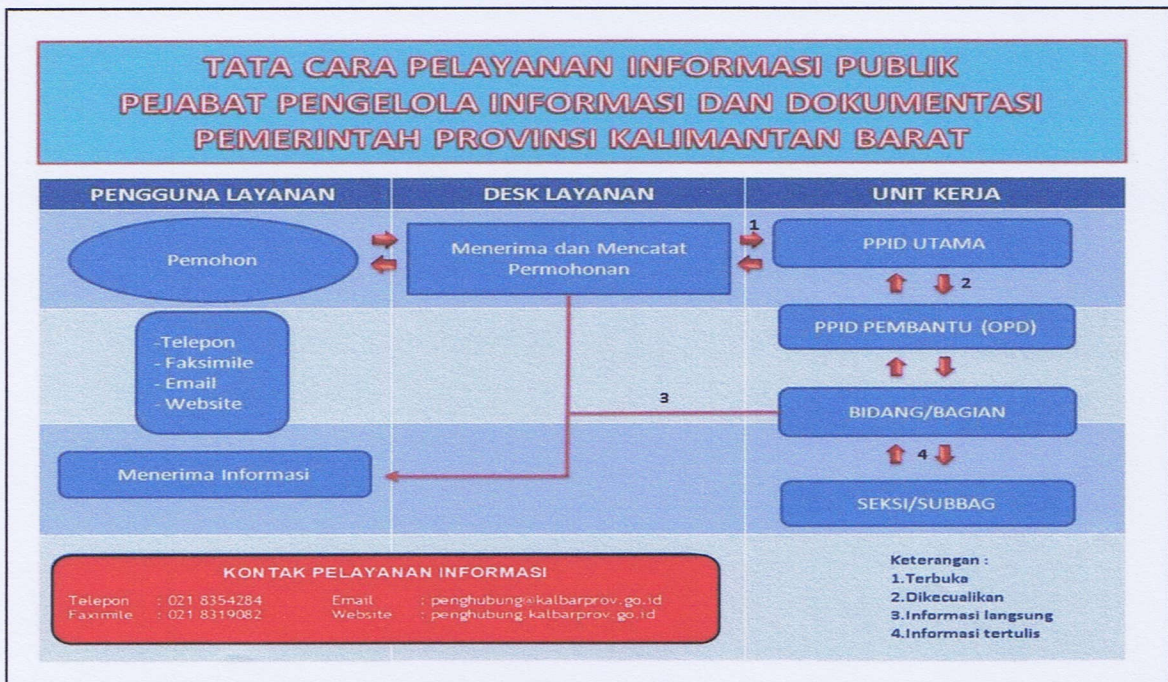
TATA CARA PELAYANAN INFORMASI PUBLIK
PEJABAT PENGELOLA INFORMASI DAN DOKUMENTASI
PEMERINTAH PROVINSI KALIMANTAN BARAT

| PENGGUNA LAYANAN | DESK LAYANAN | UNIT KERJA |
|---|---|---|
| Pemohon | Menerima dan Mencatat Permohonan | 1 PPID UTAMA |
| | | 2 |
| -Telepon - Faksimile - Email - Website | | PPID PEMBANTU (OPD) |
| | 3 | BIDANG/BAGIAN |
| Menerima Informasi | | 4 |
| | | SEKSI/SUBBAG |

KONTAK PELAYANAN INFORMASI
Telepon : 021 8354284 Email : penghubung@kalbarprov.go.id
Faximile : 021 8319082 Website : penghubung.kalbarprov.go.id

Keterangan :
1.Terbuka
2.Dikecualikan
3.Informasi langsung
4.Informasi tertulis